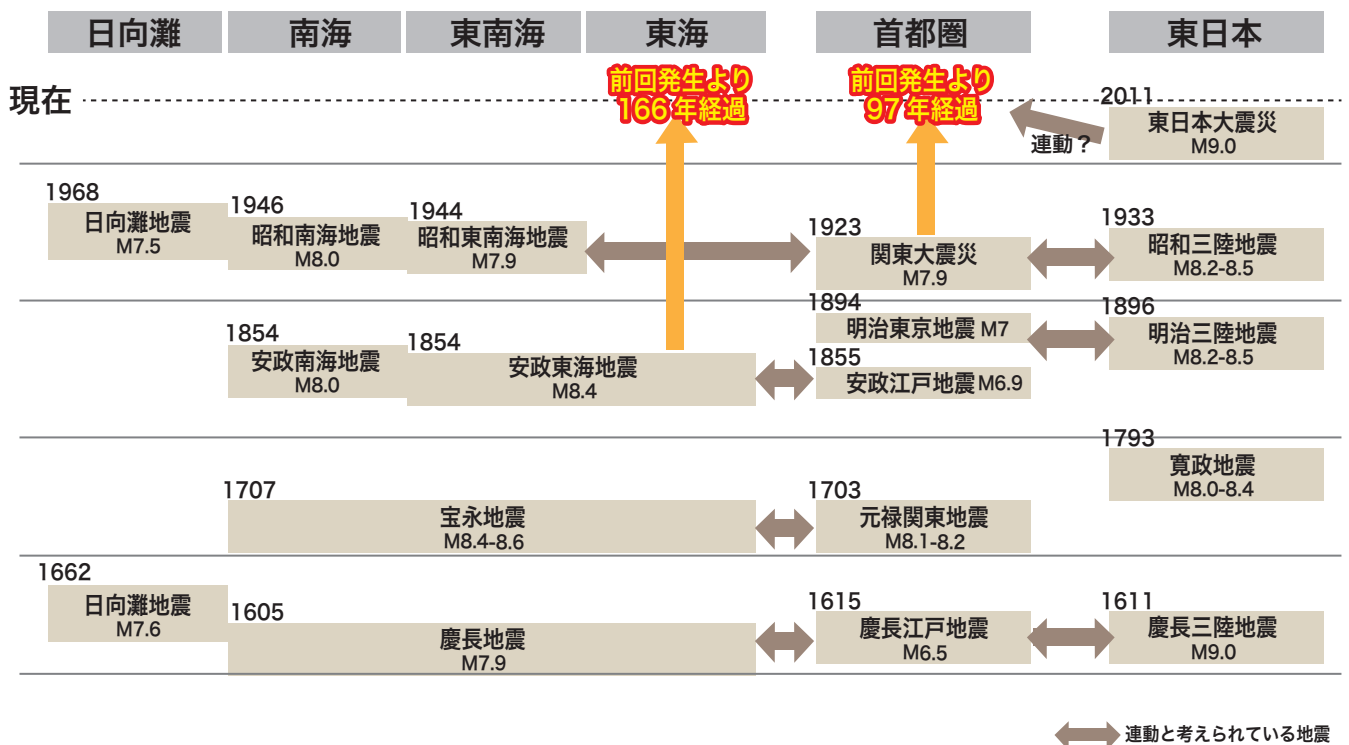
日向灘 南海 東南海 東海 首都圏 東日本

現在

前回発生より 166 年経過

前回発生より 97 年経過

2011
東日本大震災
M9.0

連動？

1968
日向灘地震
M7.5

1946
昭和南海地震
M8.0

1944
昭和東南海地震
M7.9

1923
関東大震災
M7.9

1933
昭和三陸地震
M8.2-8.5

1894
明治東京地震 M7

1896
明治三陸地震
M8.2-8.5

1854
安政南海地震
M8.0

1854
安政東海地震
M8.4

1855
安政江戸地震 M6.9

1793
寛政地震
M8.0-8.4

1707
宝永地震
M8.4-8.6

1703
元禄関東地震
M8.1-8.2

1662
日向灘地震
M7.6

1605
慶長地震
M7.9

1615
慶長江戸地震
M6.5

1611
慶長三陸地震
M9.0

連動と考えられている地震